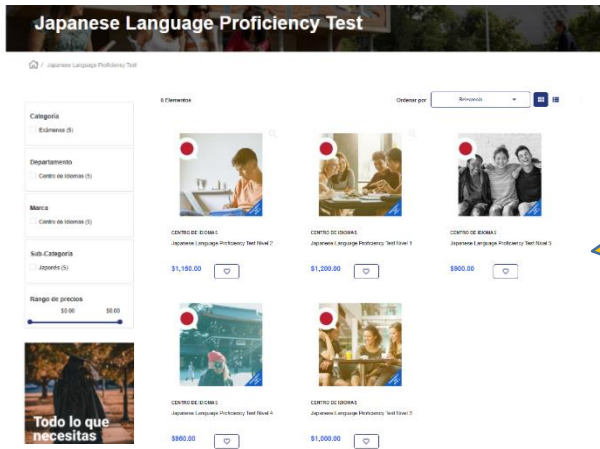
Japanese Language Proficiency Test

/ Japanese Language Proficiency Test

Categoria
Exámenes (5)

Departamento
Centro de Idiomas (5)

Marca
Centro de Idiomas (5)

Sub-Categoria
Japonés (5)

Rango de precios
$0.00 $0.00

Todo lo que necesitas

5 Elementos

Ordenar por Relevancia

CENTRO DE IDIOMAS
Japanese Language Proficiency Test Nivel 2
$1,150.00

CENTRO DE IDIOMAS
Japanese Language Proficiency Test Nivel 1
$1,200.00

CENTRO DE IDIOMAS
Japanese Language Proficiency Test Nivel 5
$900.00

CENTRO DE IDIOMAS
Japanese Language Proficiency Test Nivel 4
$960.00

CENTRO DE IDIOMAS
Japanese Language Proficiency Test Nivel 3
$1,000.00